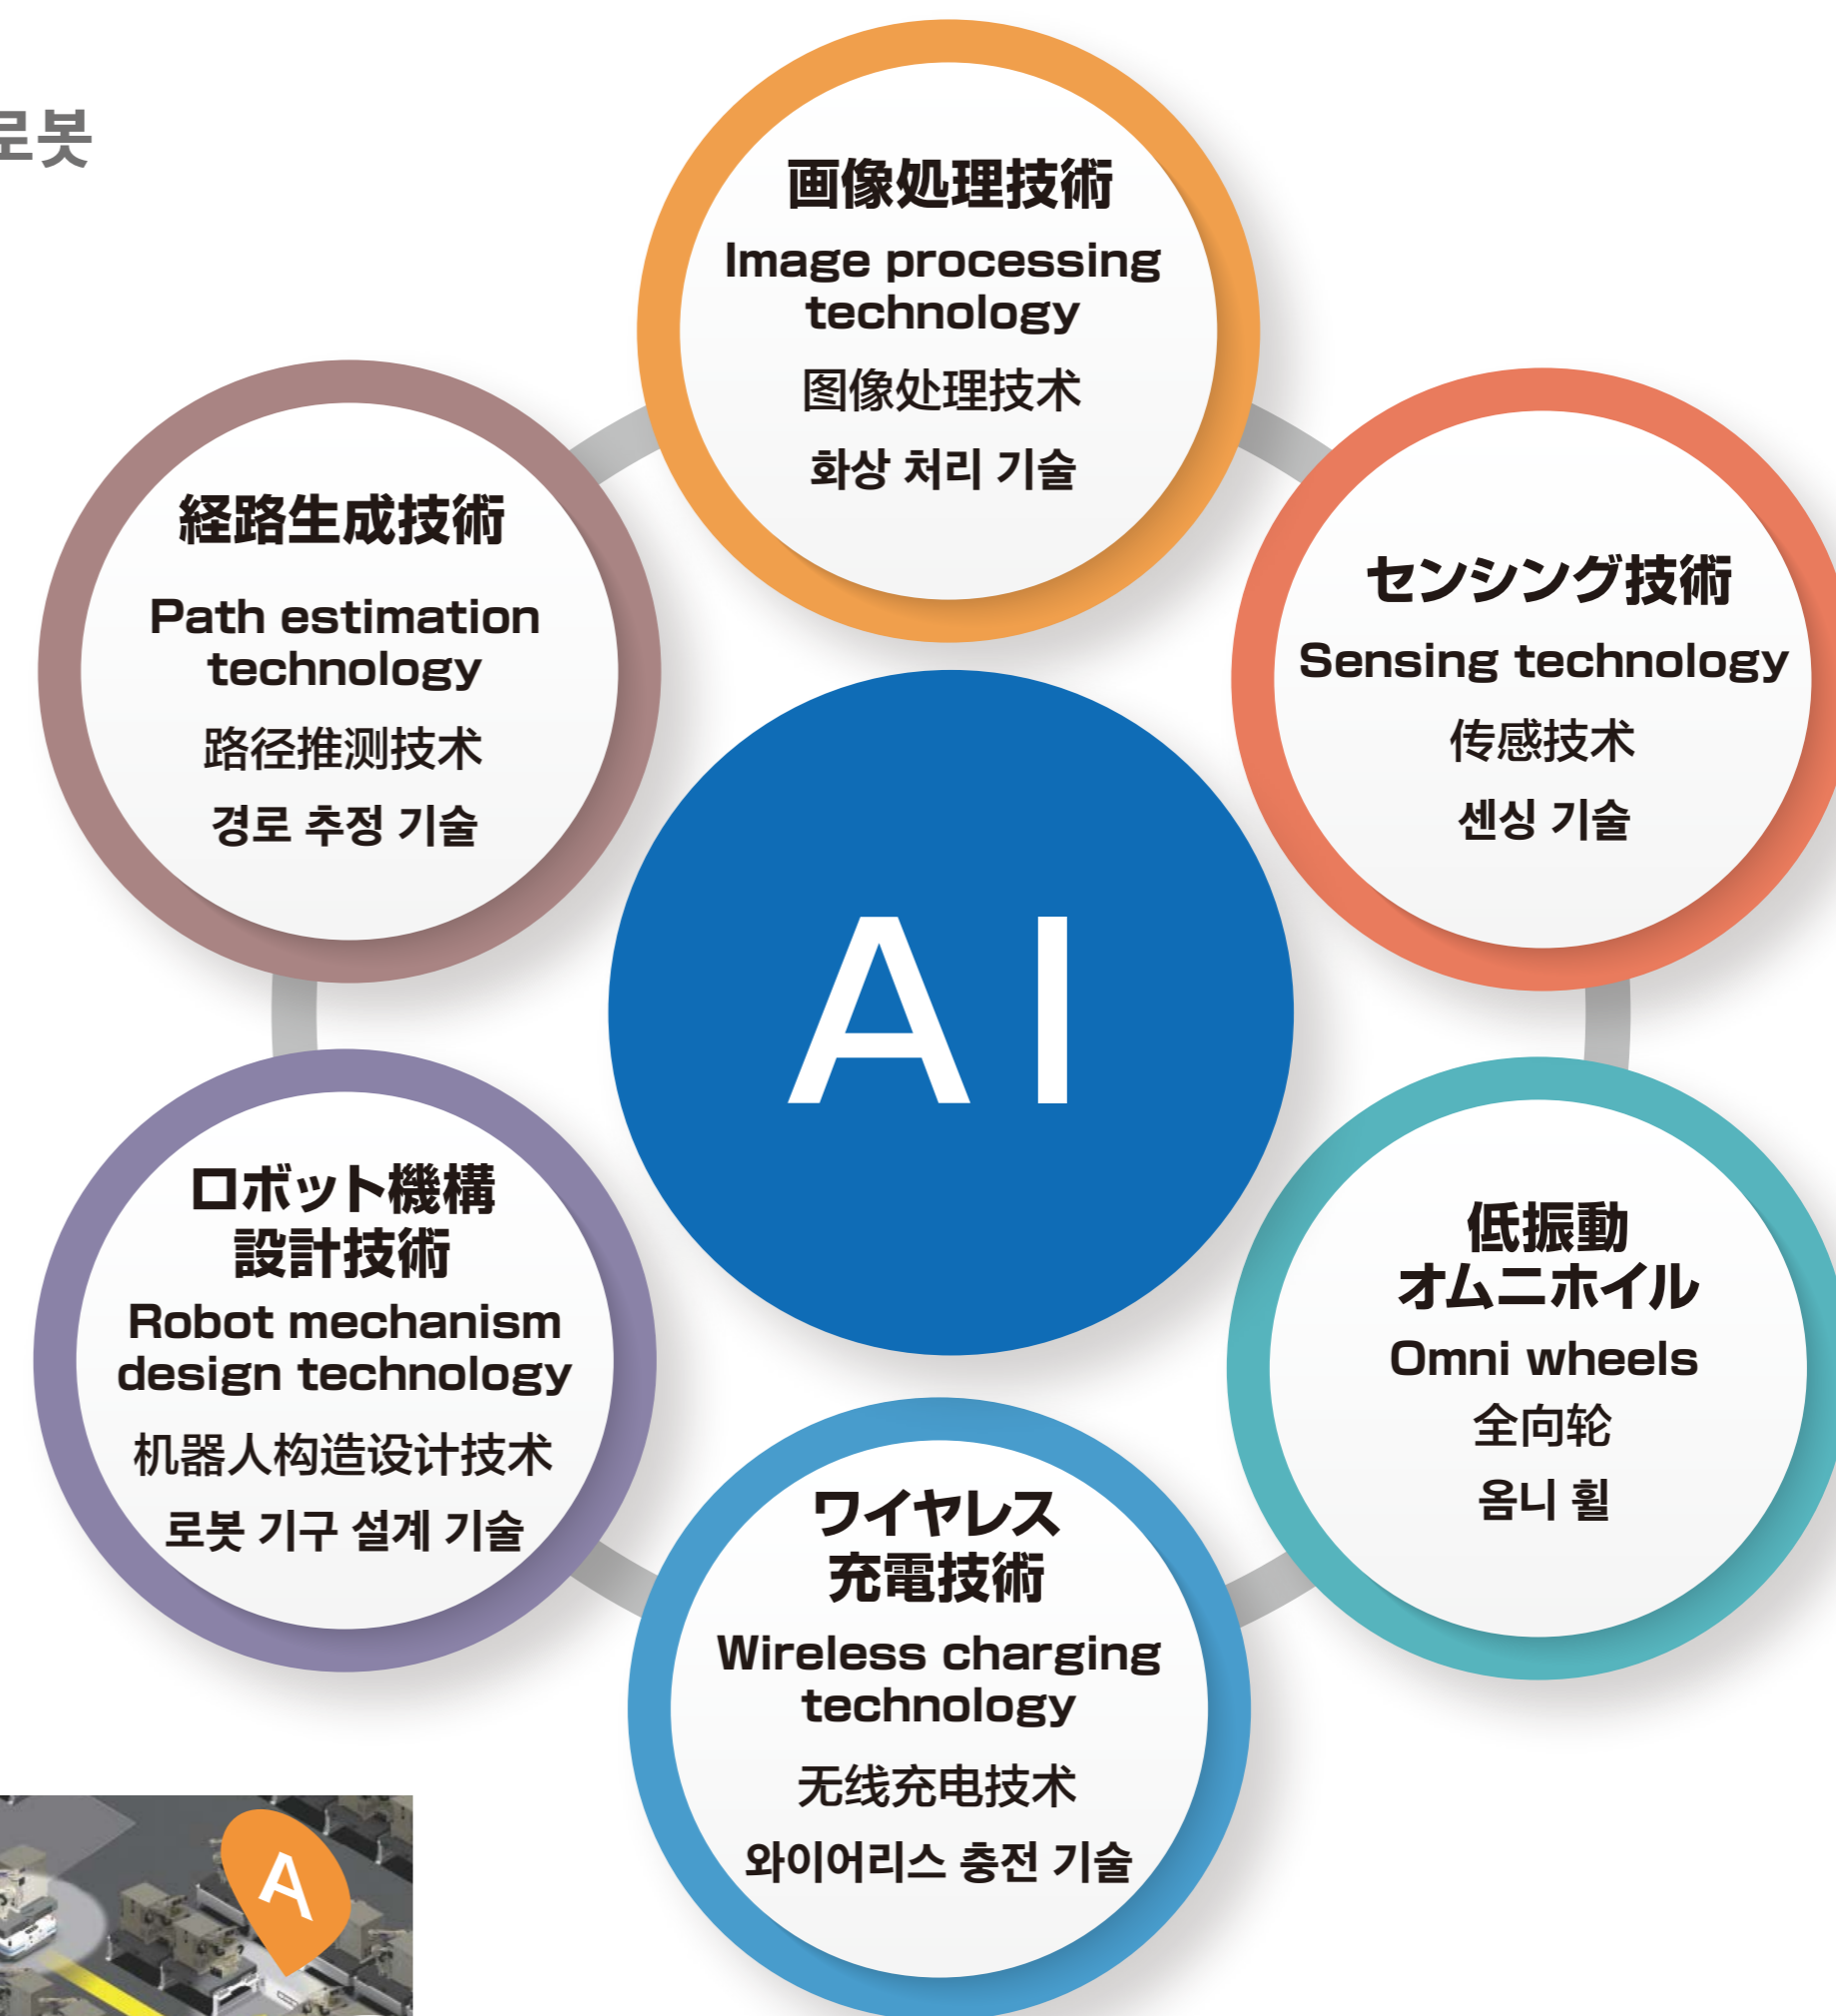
로봇

画像処理技術
Image processing technology
图像处理技术
화상 처리 기술

経路生成技術
Path estimation technology
路径推测技术
경로 추정 기술

センシング技術
Sensing technology
传感技术
센싱 기술

AI

ロボット機構設計技術
Robot mechanism design technology
机器人构造设计技术
로봇 기구 설계 기술

低振動オムニホイル
Omni wheels
全向轮
옴니 휠

ワイヤレス充電技術
Wireless charging technology
无线充电技术
와이어리스 충전 기술

A